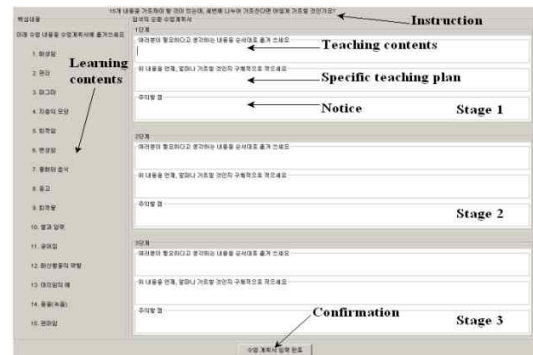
15개 내용을 가르쳐야 할 것이 있는데, 3번에 나누어 가르친다면 어떻게 가르칠 것인가?

Instruction

핵심내용

아래 수업 내용을 수업계획서에 옮겨 쓰세요

Learning contents

1. 화성암
2. 편리
3. 마그마
4. 지층의 모양
5. 퇴적암
6. 변성암
7. 광물의 성질
8. 습곡
9. 화석
10. 암석 압력
11. 광화암
12. 화산분출의 역할
13. 퇴적암의 예
14. 풍화(토양)
15. 변성암

암석의 순환 수업계획서

1단계

여러분이 필요하다고 생각하는 내용을 순서대로 옮겨 쓰세요

Teaching contents

위 내용을 언제, 얼마나 가르칠 것인지 구체적으로 적으세요

Specific teaching plan

주의할 점

Notice

Stage 1

2단계

여러분이 필요하다고 생각하는 내용을 순서대로 옮겨 쓰세요

위 내용을 언제, 얼마나 가르칠 것인지 구체적으로 적으세요

주의할 점

Stage 2

3단계

여러분이 필요하다고 생각하는 내용을 순서대로 옮겨 쓰세요

위 내용을 언제, 얼마나 가르칠 것인지 구체적으로 적으세요

주의할 점

Stage 3

Confirmation

수업 계획서 입력 완료